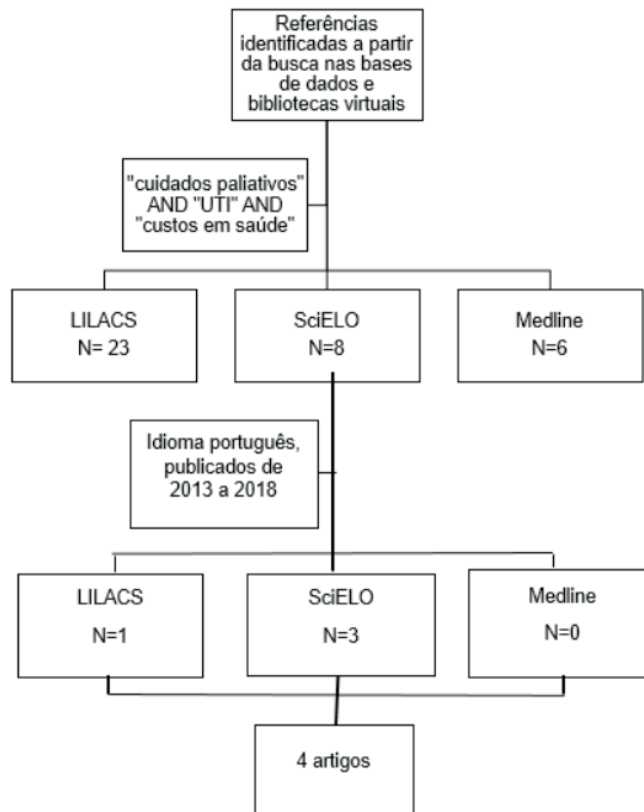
Referências identificadas a partir da busca nas bases de dados e bibliotecas virtuais

"cuidados paliativos" AND "UTI" AND "custos em saúde"

LILACS
N= 23

SciELO
N=8

Medline
N=6

Idioma português, publicados de 2013 a 2018

LILACS
N=1

SciELO
N=3

Medline
N=0

4 artigos